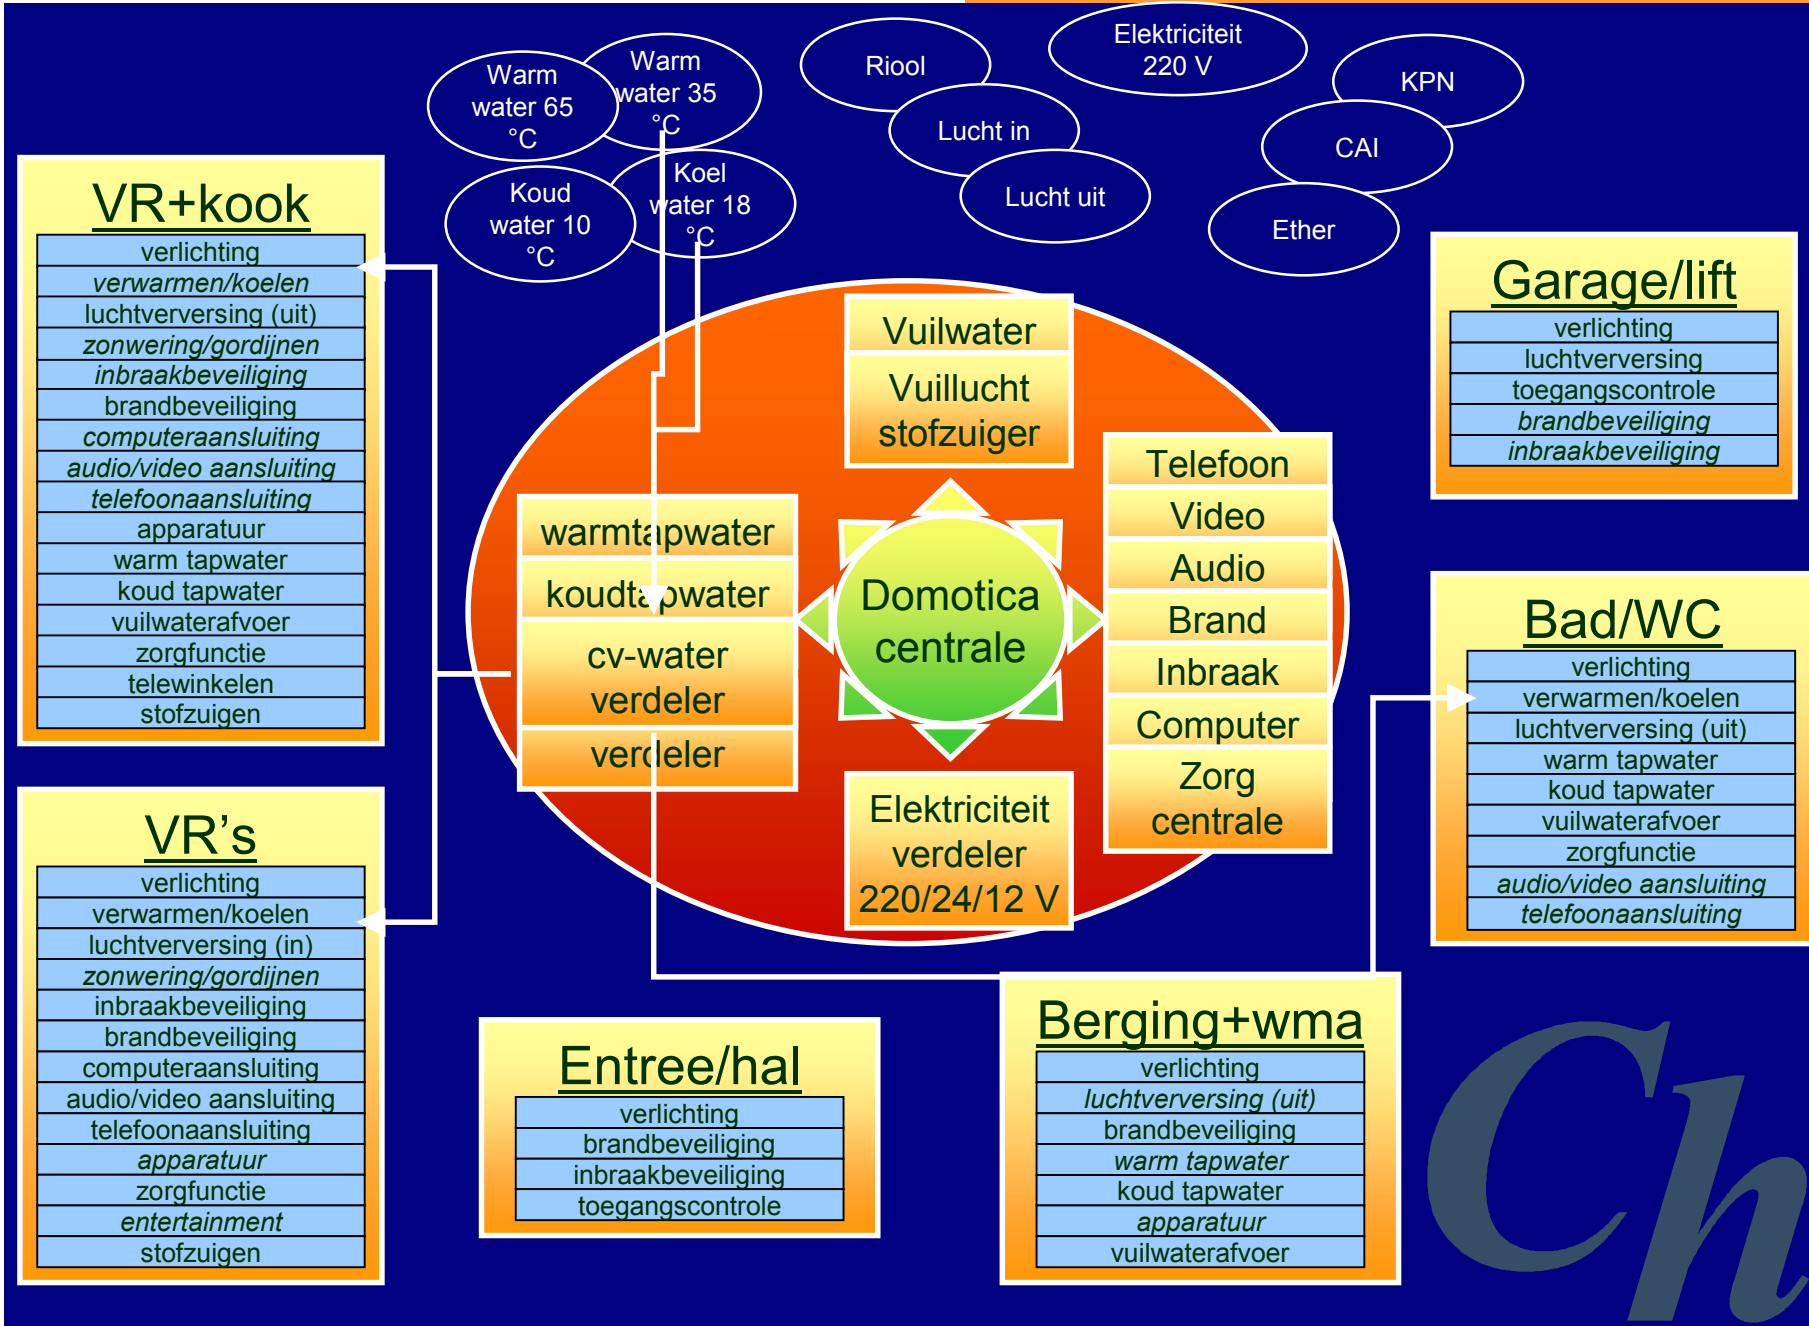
Warm water 65 °C

Warm water 35 °C

Koud water 10 °C

Koel water 18 °C

Riool

Lucht in

Lucht uit

Elektriciteit 220 V

KPN

CAI

Ether

VR+kook

| verlichting |
|---|
| verwarmen/koelen |
| luchtverversing (uit) |
| zonwering/gordijnen |
| inbraakbeveiliging |
| brandbeveiliging |
| computeraansluiting |
| audio/video aansluiting |
| telefoonaansluiting |
| apparatuur |
| warm tapwater |
| koud tapwater |
| vuilwaterafvoer |
| zorgfunctie |
| telewinkelen |
| stofzuigen |

Vuilwater

Vuillucht stofzuiger

warmtapwater

koudtapwater

cv-water verdeler

verdeler

Domotica centrale

Telefoon

Video

Audio

Brand

Inbraak

Computer

Zorg centrale

Elektriciteit verdeler 220/24/12 V

Garage/lift

| verlichting |
|---|
| luchtverversing |
| toegangscontrole |
| brandbeveiliging |
| inbraakbeveiliging |

Bad/WC

| verlichting |
|---|
| verwarmen/koelen |
| luchtverversing (uit) |
| warm tapwater |
| koud tapwater |
| vuilwaterafvoer |
| zorgfunctie |
| audio/video aansluiting |
| telefoonaansluiting |

VR’s

| verlichting |
|---|
| verwarmen/koelen |
| luchtverversing (in) |
| zonwering/gordijnen |
| inbraakbeveiliging |
| brandbeveiliging |
| computeraansluiting |
| audio/video aansluiting |
| telefoonaansluiting |
| apparatuur |
| zorgfunctie |
| entertainment |
| stofzuigen |

Entree/hal

| verlichting |
|---|
| brandbeveiliging |
| inbraakbeveiliging |
| toegangscontrole |

Berging+wma

| verlichting |
|---|
| luchtverversing (uit) |
| brandbeveiliging |
| warm tapwater |
| koud tapwater |
| apparatuur |
| vuilwaterafvoer |

Ch